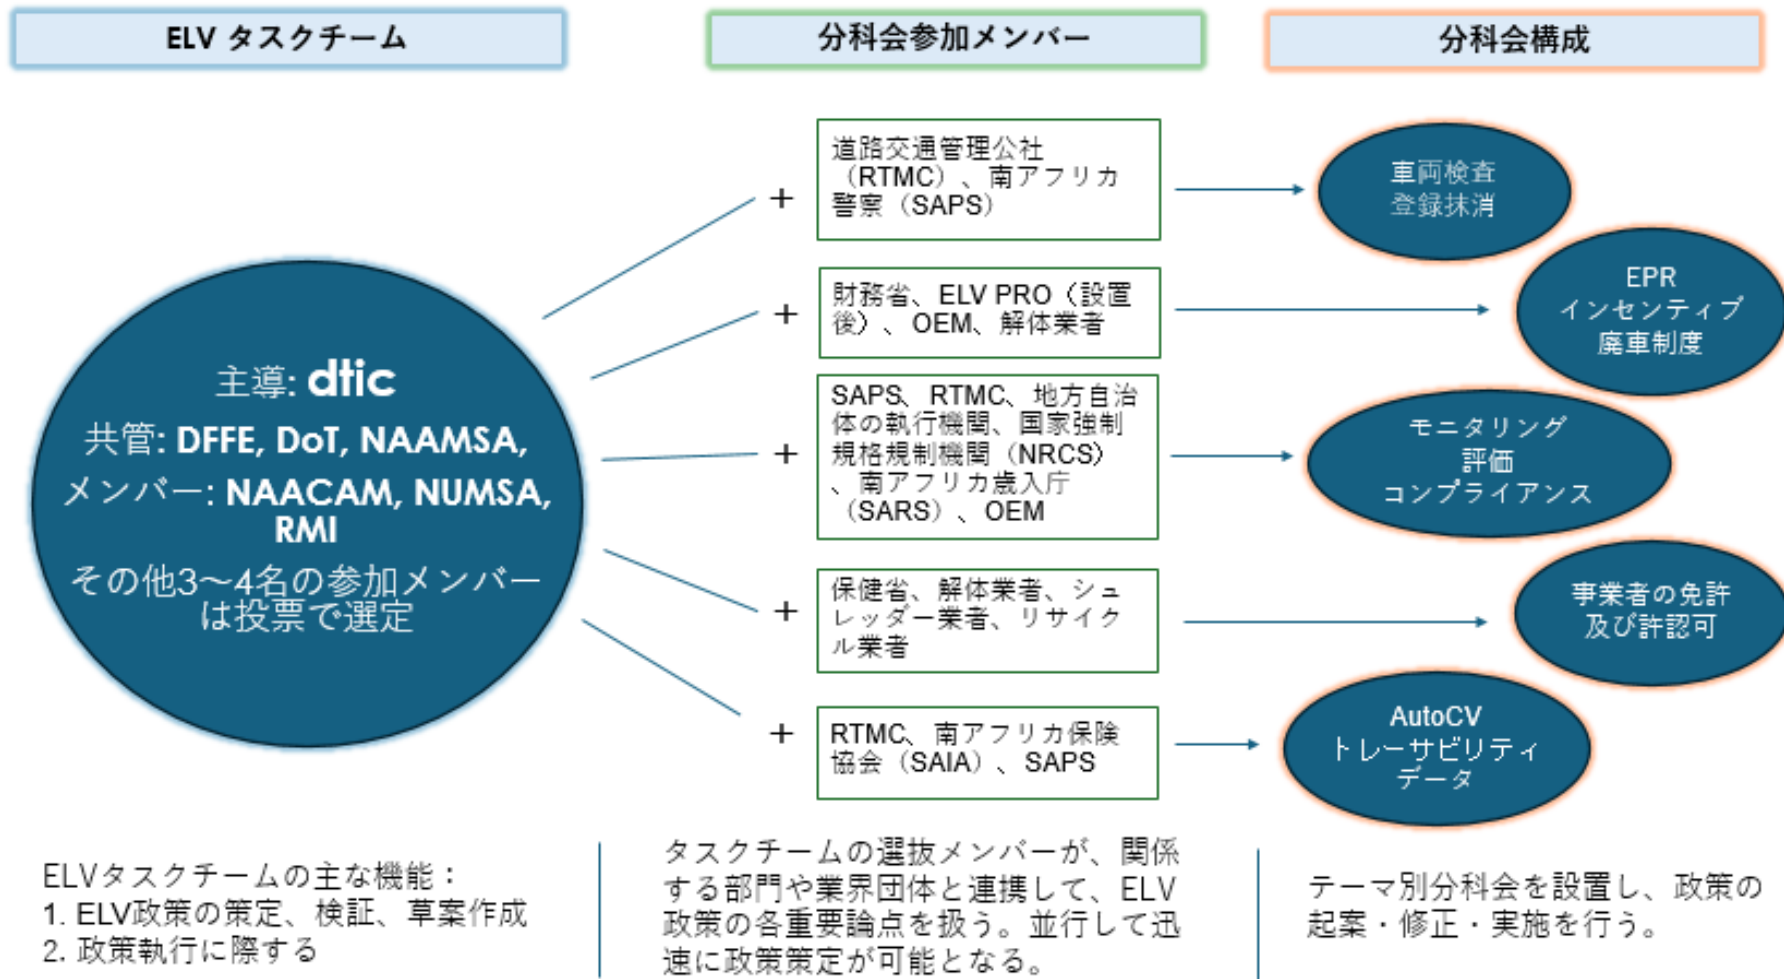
ELV タスクチーム

分科会参加メンバー

分科会構成

主導: dtic
共管: DFFE, DoT, NAAMSA,
メンバー: NAACAM, NUMSA, RMI
その他3～4名の参加メンバーは投票で選定

+ 道路交通管理公社（RTMC）、南アフリカ警察（SAPS）

車両検査
登録抹消

+ 財務省、ELV PRO（設置後）、OEM、解体業者

EPR
インセンティブ
廃車制度

+ SAPS、RTMC、地方自治体の執行機関、国家強制規格規制機関（NRCS）、南アフリカ歳入庁（SARS）、OEM

モニタリング
評価
コンプライアンス

+ 保健省、解体業者、シュレッダー業者、リサイクル業者

事業者の免許
及び許認可

+ RTMC、南アフリカ保険協会（SAIA）、SAPS

AutoCV
トレーサビリティ
データ

ELVタスクチームの主な機能：
1. ELV政策の策定、検証、草案作成
2. 政策執行に際する

タスクチームの選抜メンバーが、関係する部門や業界団体と連携して、ELV政策の各重要論点を扱う。並行して迅速に政策策定が可能となる。

テーマ別分科会を設置し、政策の起案・修正・実施を行う。